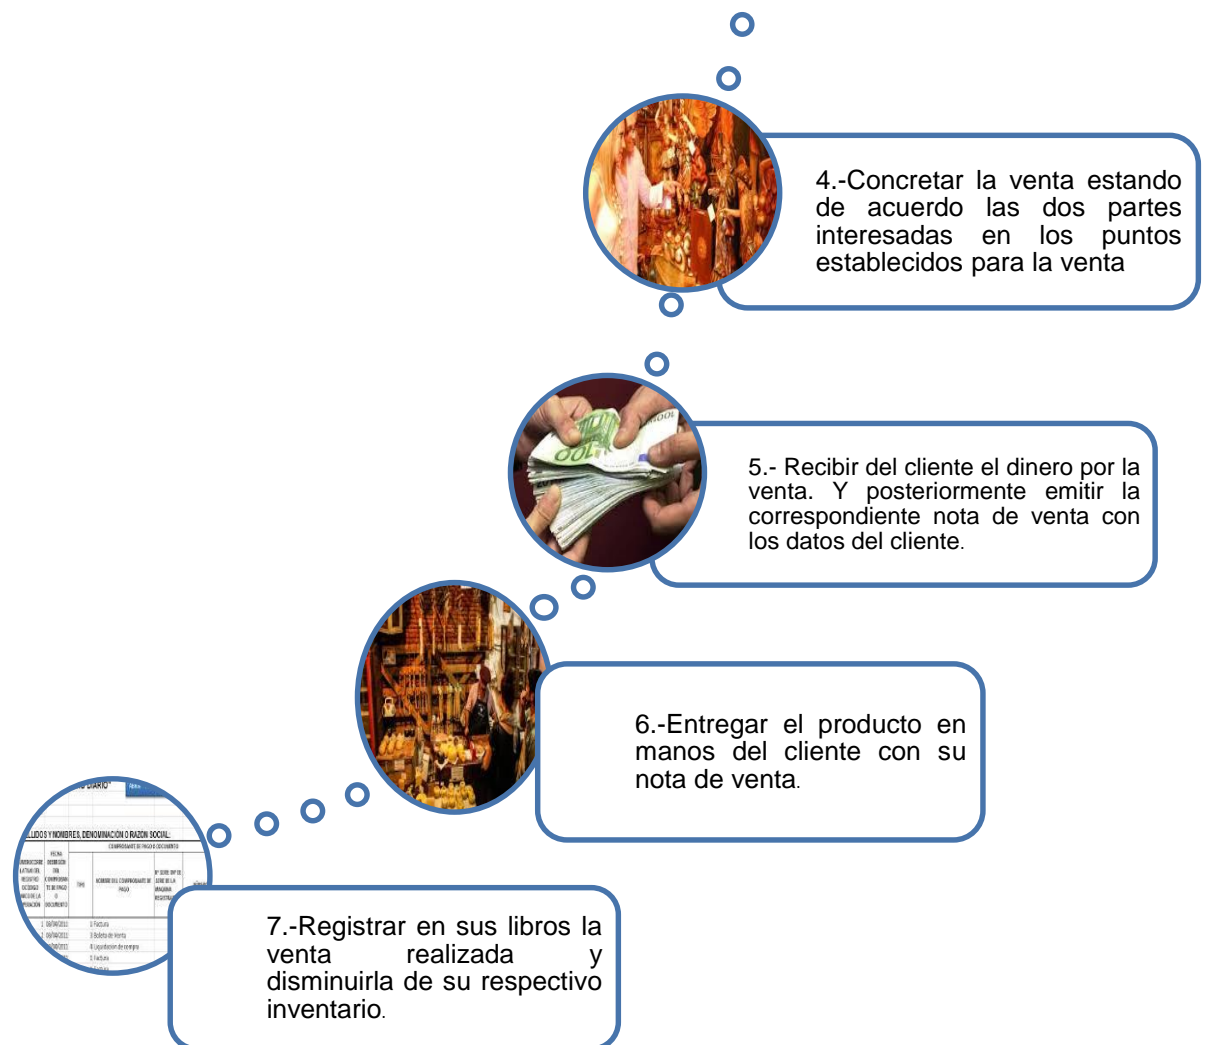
4.-Concretar la venta estando de acuerdo las dos partes interesadas en los puntos establecidos para la venta

5.- Recibir del cliente el dinero por la venta. Y posteriormente emitir la correspondiente nota de venta con los datos del cliente.

6.-Entregar el producto en manos del cliente con su nota de venta.

7.-Registrar en sus libros la venta realizada y disminuirla de su respectivo inventario.